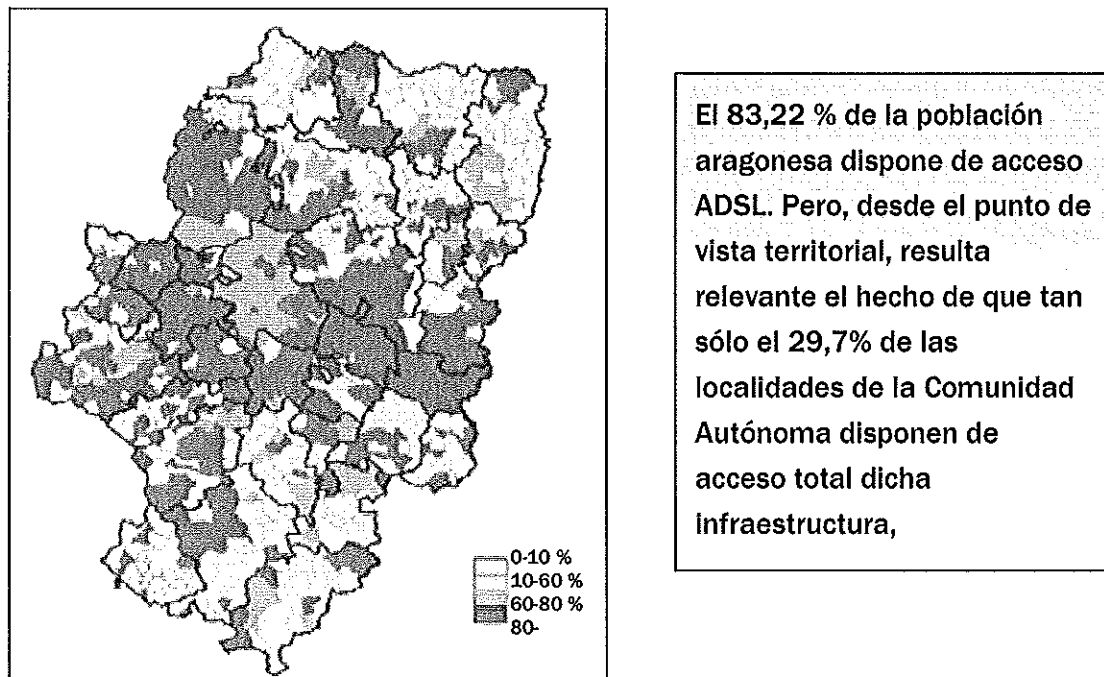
0-10 %
10-60 %
60-80 %
80-

El 83,22 % de la población aragonesa dispone de acceso ADSL. Pero, desde el punto de vista territorial, resulta relevante el hecho de que tan sólo el 29,7% de las localidades de la Comunidad Autónoma disponen de acceso total dicha infraestructura,